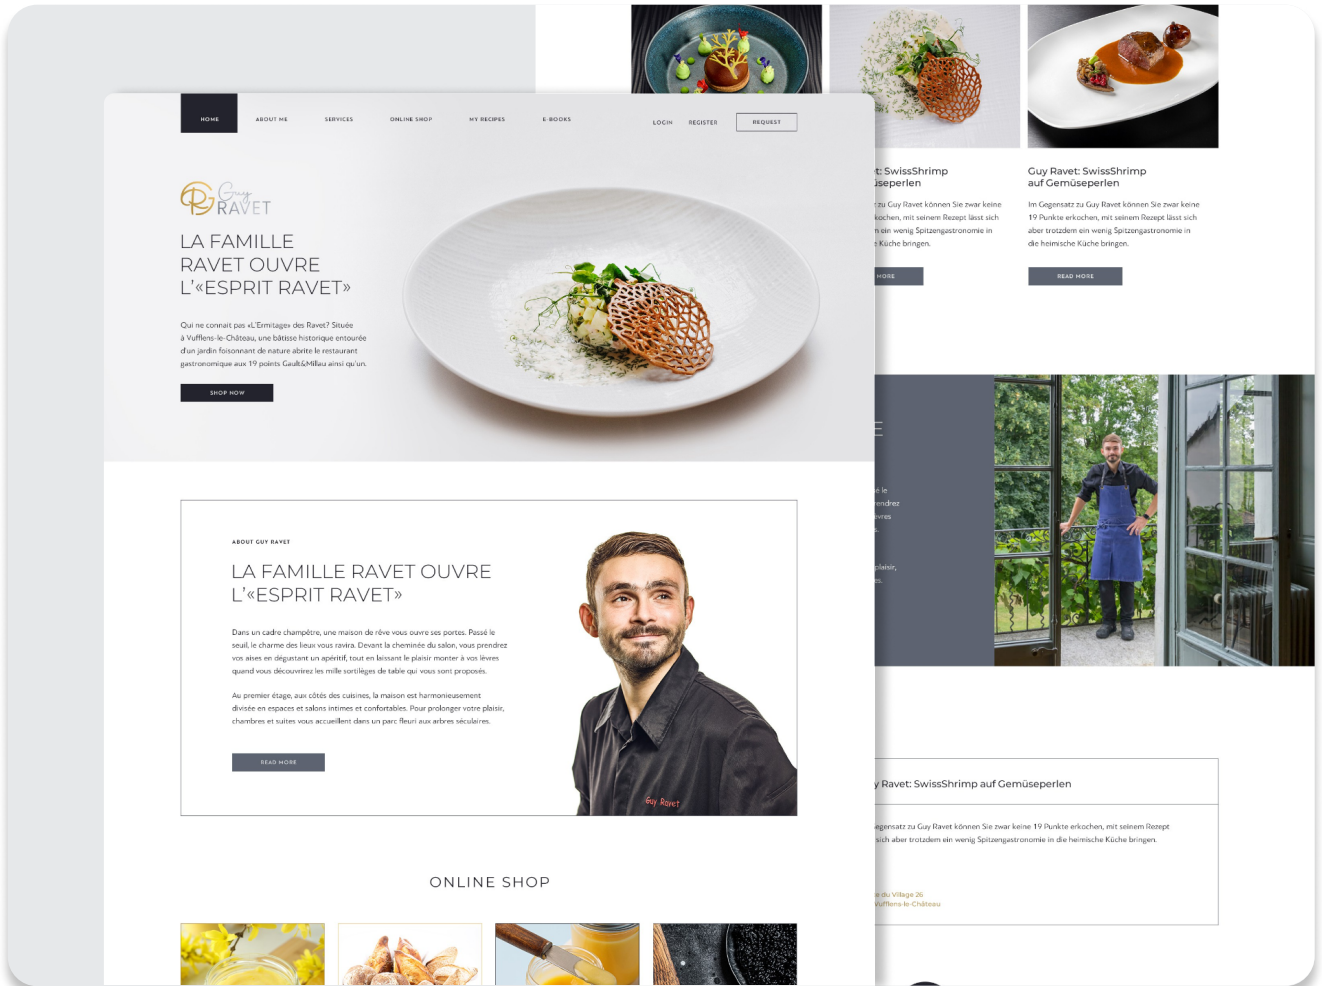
HOME ABOUT ME SERVICES ONLINE SHOP MY RECIPES E-BOOKS LOGIN REGISTER REQUEST

Guy RAVET

LA FAMILLE RAVET OUVRE L'«ESPRIT RAVET»

Qui ne connait pas «L'Ermitage» des Ravet? Située à Vufflens-le-Château, une bâtisse historique entourée d'un jardin foisonnant de nature abrite le restaurant gastronomique aux 19 points Gault&Millau ainsi qu'un.

SHOP NOW

t: SwissShrimp seperlen

zu Guy Ravet können Sie zwar keine kochen, mit seinem Rezept lässt sich n ein wenig Spitzengastronomie in e Küche bringen.

MORE

Guy Ravet: SwissShrimp auf Gemüseperlen

Im Gegensatz zu Guy Ravet können Sie zwar keine 19 Punkte erkochen, mit seinem Rezept lässt sich aber trotzdem ein wenig Spitzengastronomie in die heimische Küche bringen.

READ MORE

ABOUT GUY RAVET

LA FAMILLE RAVET OUVRE L'«ESPRIT RAVET»

Dans un cadre champêtre, une maison de rêve vous ouvre ses portes. Passé le seuil, le charme des lieux vous ravira. Devant la cheminée du salon, vous prendrez vos aises en dégustant un apéritif, tout en laissant le plaisir monter à vos lèvres quand vous découvrirez les mille sortilèges de table qui vous sont proposés.

Au premier étage, aux côtés des cuisines, la maison est harmonieusement divisée en espaces et salons intimes et confortables. Pour prolonger votre plaisir, chambres et suites vous accueillent dans un parc fleuri aux arbres séculaires.

READ MORE

Guy Ravet

E

é le endrez èvres

plaisir, és.

y Ravet: SwissShrimp auf Gemüseperlen

egensatz zu Guy Ravet können Sie zwar keine 19 Punkte erkochen, mit seinem Rezept sich aber trotzdem ein wenig Spitzengastronomie in die heimische Küche bringen.

e du Village 26 Vufflens-le-Château

ONLINE SHOP